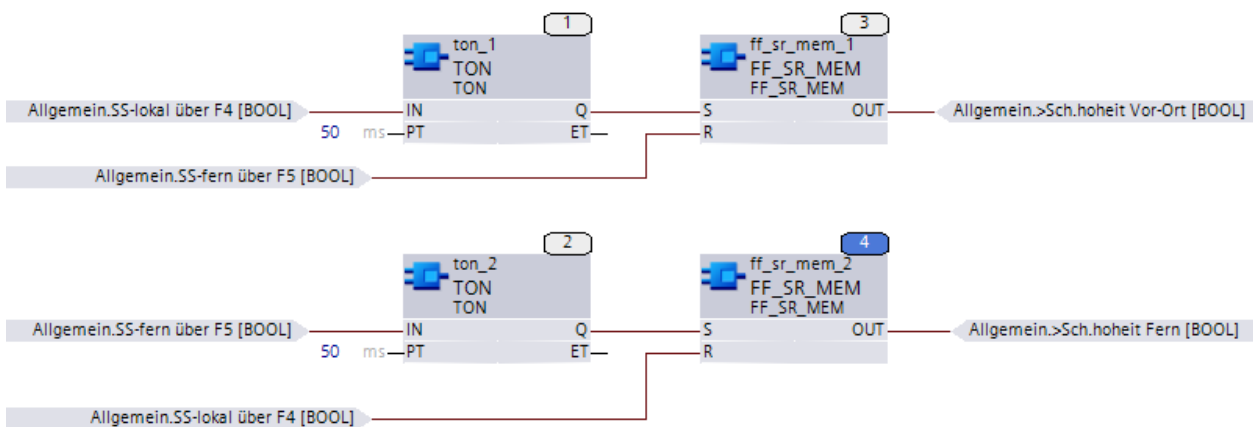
1
ton_1
TON
TON
IN
Q
PT
ET
3
ff_sr_mem_1
FF_SR_MEM
FF_SR_MEM
S
OUT
R

Allgemein.SS-lokal über F4 [BOOL]
50 ms
Allgemein.SS-fern über F5 [BOOL]
Allgemein.>Sch.hoheit Vor-Ort [BOOL]

2
ton_2
TON
TON
IN
Q
PT
ET
4
ff_sr_mem_2
FF_SR_MEM
FF_SR_MEM
S
OUT
R

Allgemein.SS-fern über F5 [BOOL]
50 ms
Allgemein.SS-lokal über F4 [BOOL]
Allgemein.>Sch.hoheit Fern [BOOL]